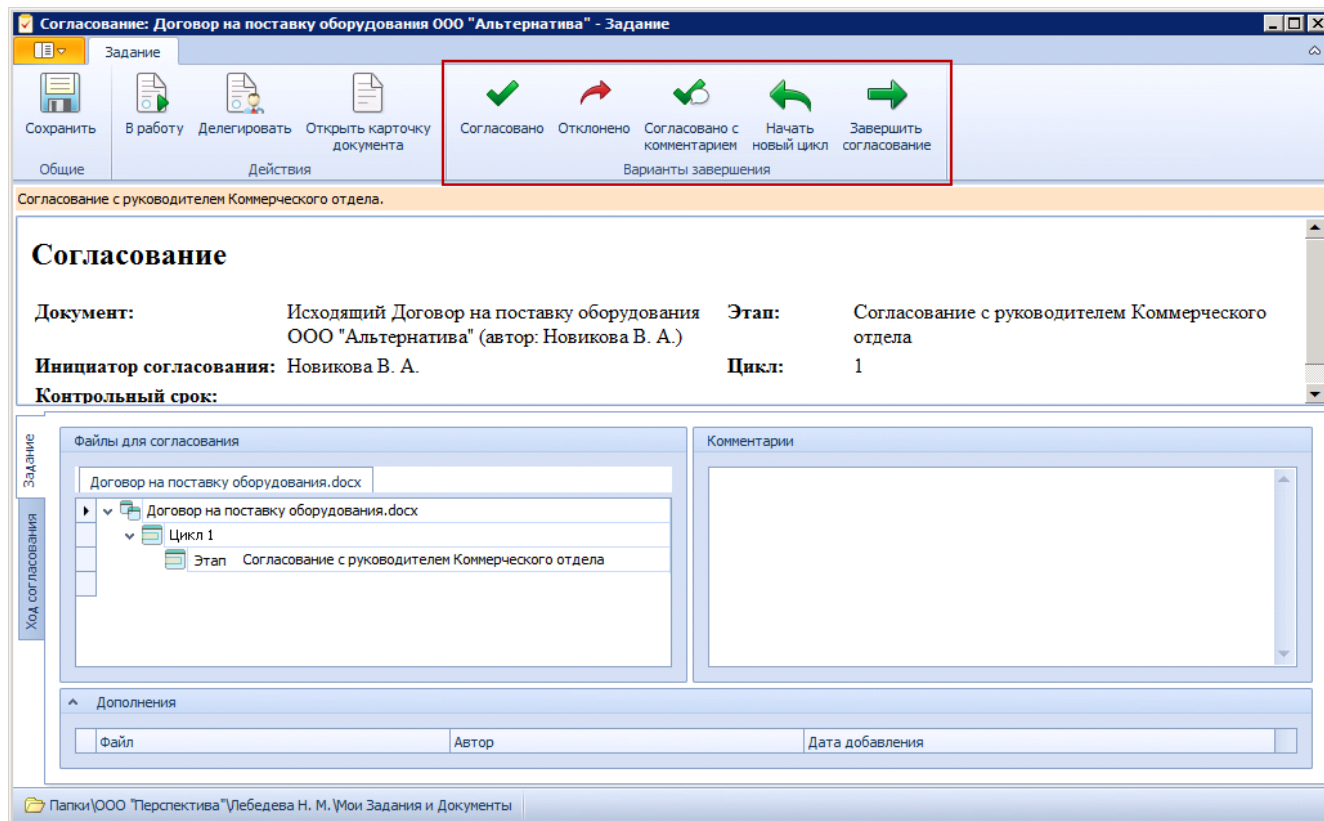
Согласование: Договор на поставку оборудования ООО "Альтернатива" - Задание

Задание

Сохранить
Общие

В работу
Делегировать
Открыть карточку документа
Действия

Согласовано
Отклонено
Согласовано с комментарием
Начать новый цикл
Завершить согласование
Варианты завершения

Согласование с руководителем Коммерческого отдела.

Согласование

Документ: Исходящий Договор на поставку оборудования ООО "Альтернатива" (автор: Новикова В. А.)

Этап: Согласование с руководителем Коммерческого отдела

Инициатор согласования: Новикова В. А.

Цикл: 1

Контрольный срок:

Задание

Ход согласования

Файлы для согласования

Договор на поставку оборудования.docx

Договор на поставку оборудования.docx
Цикл 1
Этап Согласование с руководителем Коммерческого отдела

Комментарии

Дополнения

| Файл | Автор | Дата добавления |
|---|---|---|

Папки\ООО "Перспектива"\Лебедева Н. М.\Мои Задания и Документы